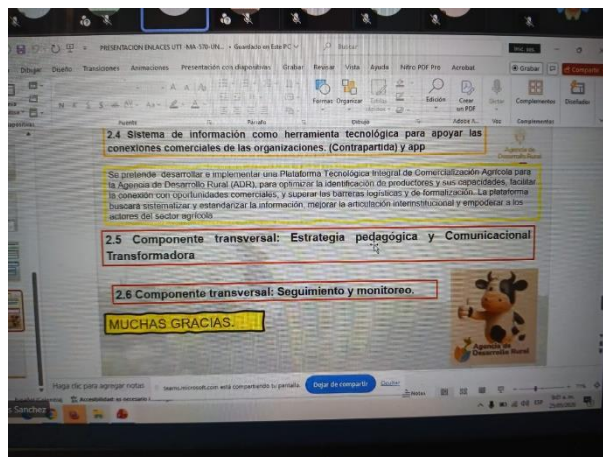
PRESENTACION ENLACES UTT - MA-570-(IN... • Guardado en Este PC

Buscar

Dibujar Diseño Transiciones Animaciones Presentación con diapositivas Grabar Revisar Vista Ayuda Nitro PDF Pro Acrobat

Grabar Compartir

Fuente Párrafo Dibujo Adobe A... Voz Complementos

Formas Organizar Estilos rápidos Edición Crear un PDF Dictar Complementos Diseñador

2.4 Sistema de información como herramienta tecnológica para apoyar las conexiones comerciales de las organizaciones. (Contrapartida) y app

Agencia de Desarrollo Rural

Se pretende desarrollar e implementar una Plataforma Tecnológica Integral de Comercialización Agrícola para la Agencia de Desarrollo Rural (ADR), para optimizar la identificación de productores y sus capacidades, facilitar la conexión con oportunidades comerciales, y superar las barreras logísticas y de formalización. La plataforma buscará sistematizar y estandarizar la información, mejorar la articulación interinstitucional y empoderar a los actores del sector agrícola.

2.5 Componente transversal: Estrategia pedagógica y Comunicacional Transformadora

2.6 Componente transversal: Seguimiento y monitoreo.

MUCHAS GRACIAS.

Agencia de Desarrollo Rural

Haga clic para agregar notas

teams.microsoft.com está compartiendo tu pantalla. Dejar de compartir Ocultar

Accesibilidad: es necesario i...

Notas

s Sanchez